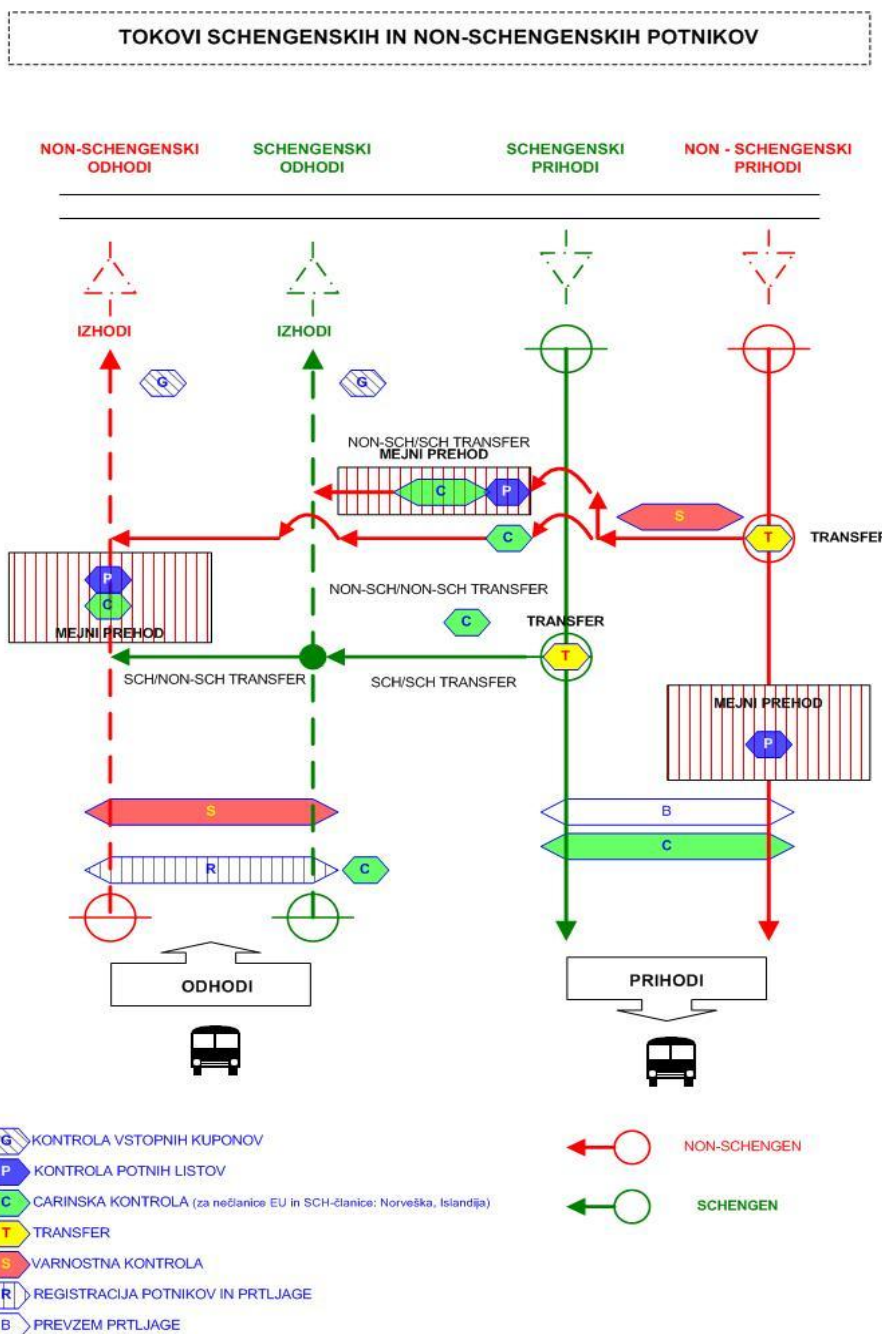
TOKOVI SCHENGENSKIH IN NON-SCHENGENSKIH POTNIKOV

NON-SCHENGENSKI ODHODI

SCHENGENSKI ODHODI

SCHENGENSKI PRIHODI

NON - SCHENGENSKI PRIHODI

IZHODI

IZHODI

G

G

NON-SCH/SCH TRANSFER
MEJNI PREHOD

C

P

S

C

T

TRANSFER

P

C

MEJNI PREHOD

NON-SCH/NON-SCH TRANSFER

C

TRANSFER

T

SCH/NON-SCH TRANSFER

SCH/SCH TRANSFER

MEJNI PREHOD

P

S

B

C

R

C

ODHODI

PRIHODI

G KONTROLA VSTOPNIH KUPONOV

P KONTROLA POTNIH LISTOV

C CARINSKA KONTROLA (za nečlanice EU in SCH-članice: Norveška, Islandija)

T TRANSFER

S VARNOSTNA KONTROLA

R REGISTRACIJA POTNIKOV IN PRTLJAGE

B PREVZEM PRTLJAGE

NON-SCHENGEN

SCHENGEN